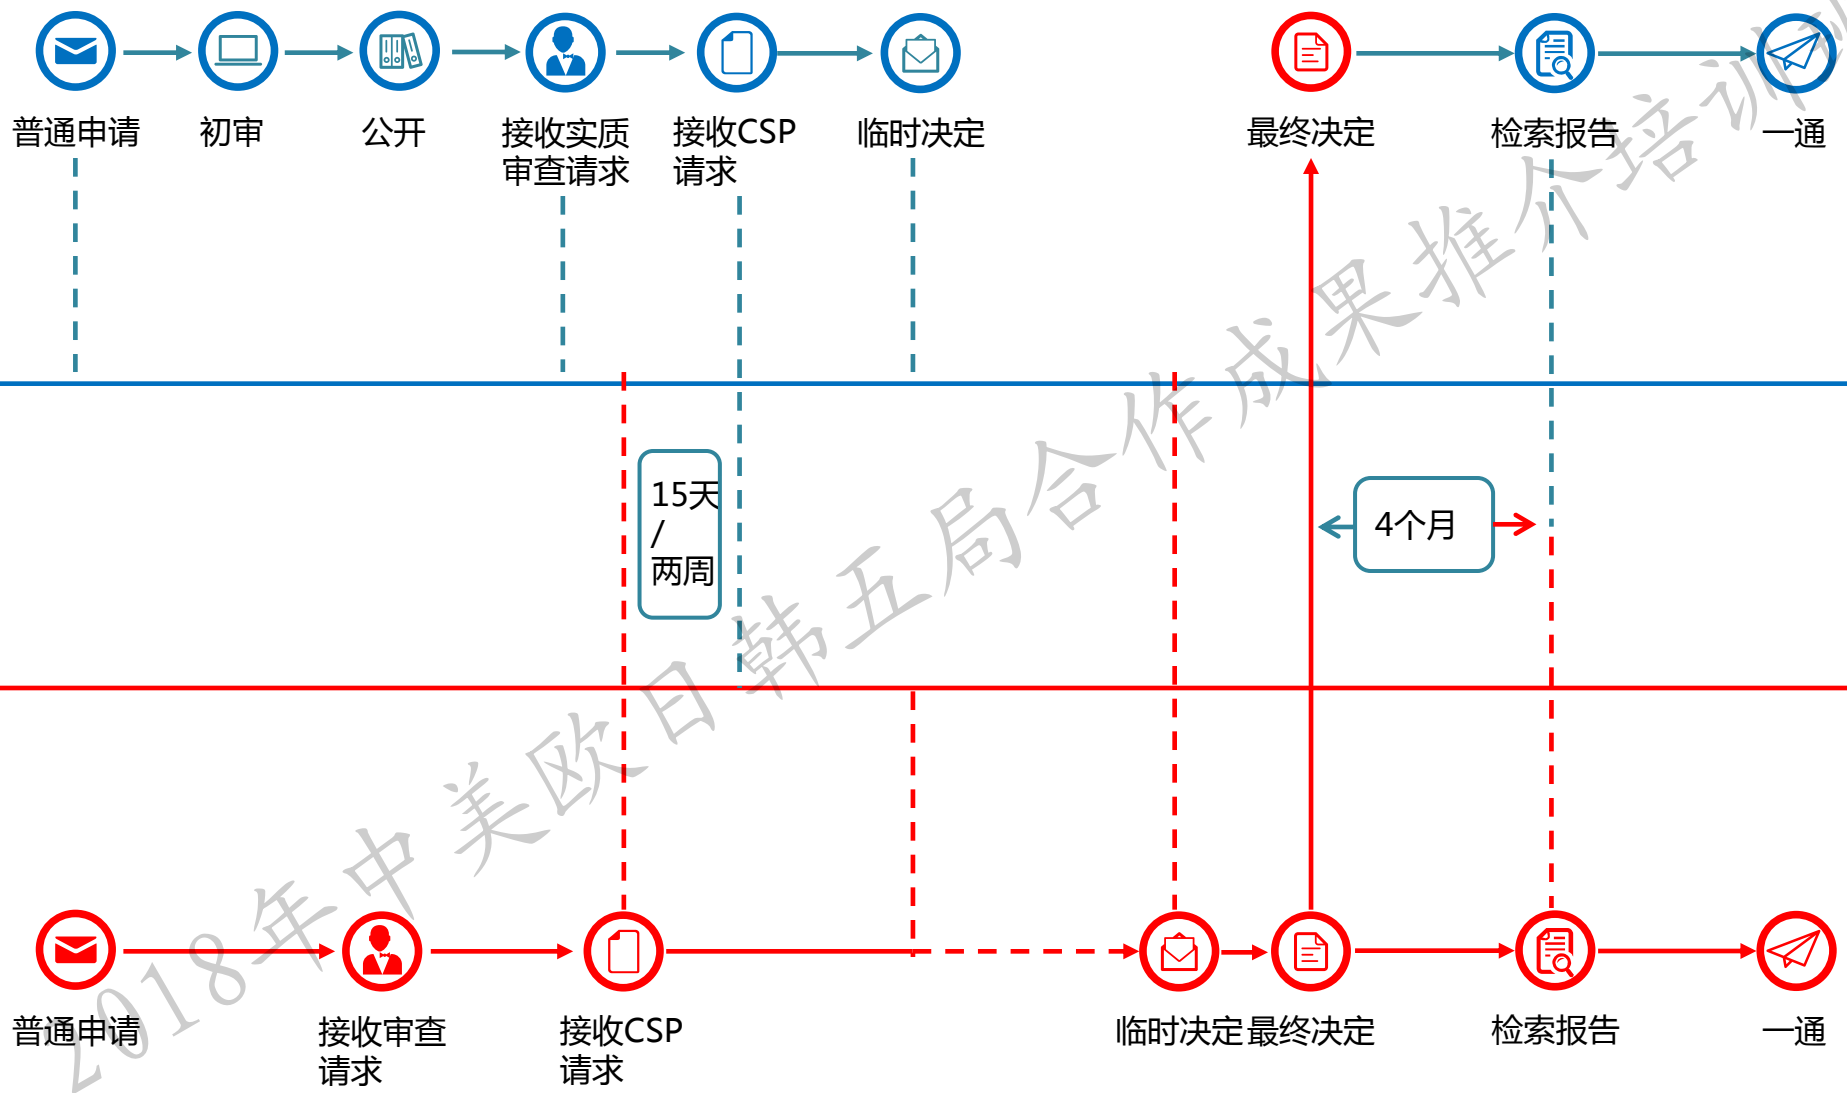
普通申请 初审 公开 接收实质审查请求 接收CSP请求 临时决定 最终决定 检索报告 一通

15天 / 两周

4个月

普通申请 接收审查请求 接收CSP请求 临时决定 最终决定 检索报告 一通

2018年中美欧日韩五局合作成果推介培训